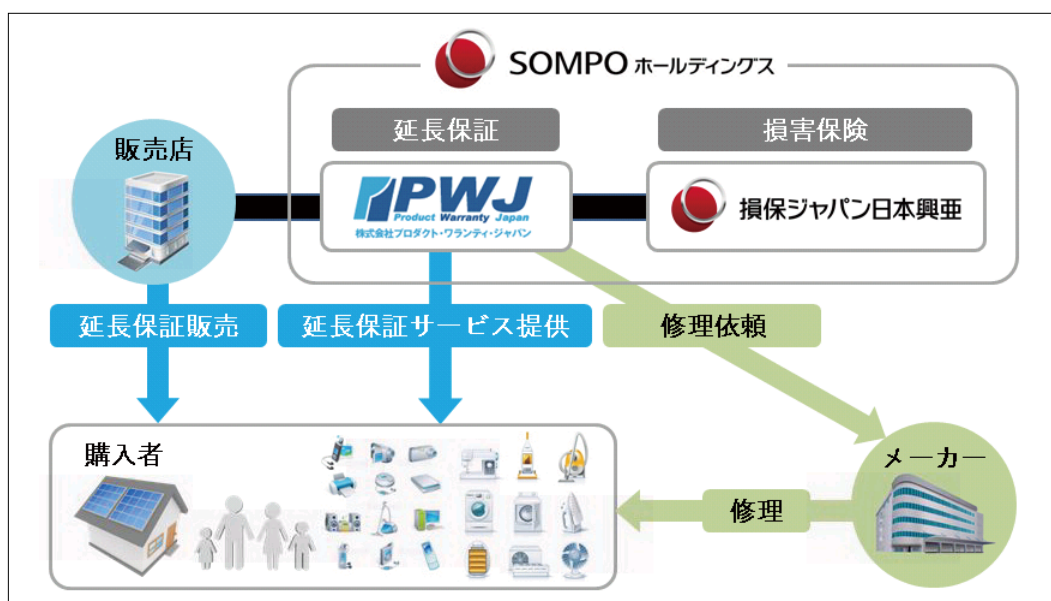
SOMPO ホールディングス

延長保証

損害保険

販売店

PWJ
Product Warranty Japan
株式会社プロダクト・ワランティ・ジャパン

損保ジャパン日本興亜

延長保証販売

延長保証サービス提供

修理依頼

購入者

メーカー

修理